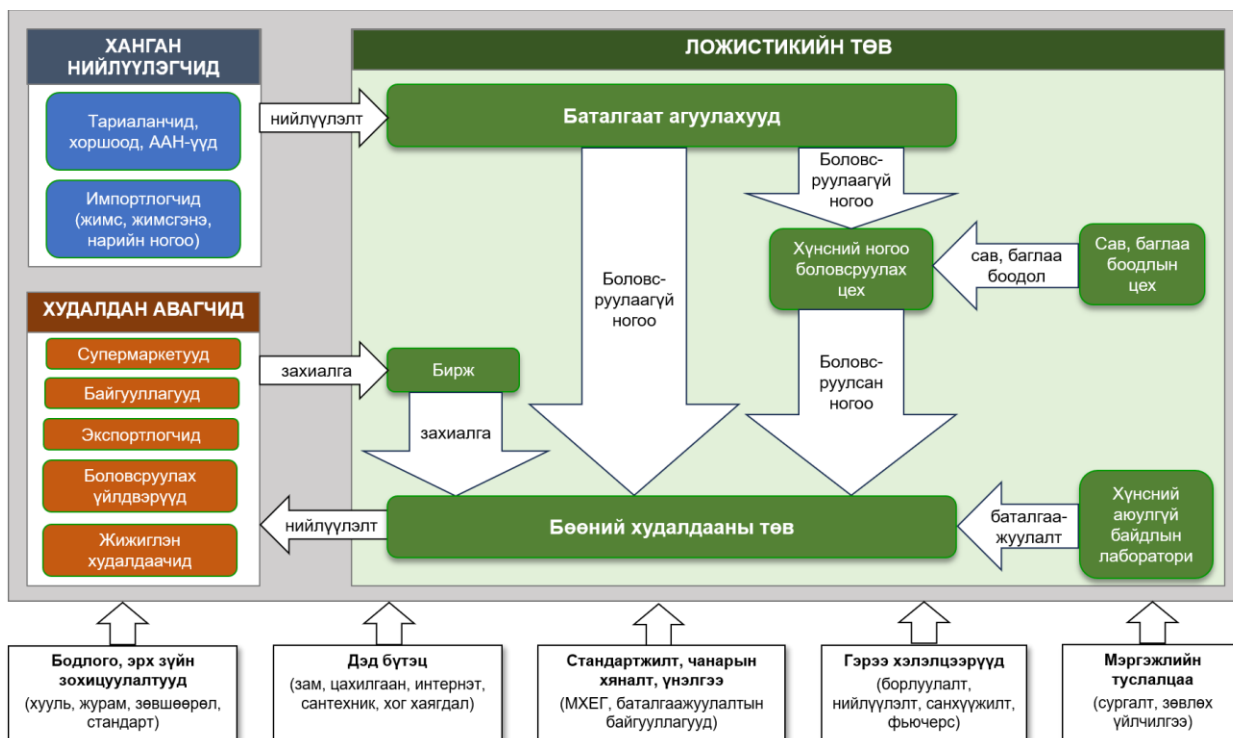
ХАНГАН НИЙЛҮҮЛЭГЧИД

Тариаланчид, хоршоод, ААН-үүд

Импортлогчид (жимс, жимсгэнэ, нарийн ногоо)

нийлүүлэлт

ЛОЖИСТИКИЙН ТӨВ

Баталгаат агуулахууд

Боловсруулаагүй ногоо

Хүнсний ногоо боловсруулах цех

сав, баглаа боодол

Сав, баглаа боодлын цех

Боловсруулаагүй ногоо

Боловсруулсан ногоо

ХУДАЛДАН АВАГЧИД

Супермаркетууд

Байгууллагууд

Экспортлогчид

Боловсруулах үйлдвэрүүд

Жижиглэн худалдаачид

захиалга

Бирж

захиалга

нийлүүлэлт

Бөөний худалдааны төв

баталгаажуулалт

Хүнсний аюулгүй байдлын лаборатори

Бодлого, эрх зүйн зохицуулалтууд
(хууль, журам, зөвшөөрөл, стандарт)

Дэд бүтэц
(зам, цахилгаан, интернэт, сантехник, хог хаягдал)

Стандартжилт, чанарын хяналт, үнэлгээ
(МХЕГ, баталгаажуулалтын байгууллагууд)

Гэрээ хэлэлцээрүүд
(борлуулалт, нийлүүлэлт, санхүүжилт, фьючерс)

Мэргэжлийн туслалцаа
(сургалт, зөвлөх үйлчилгээ)